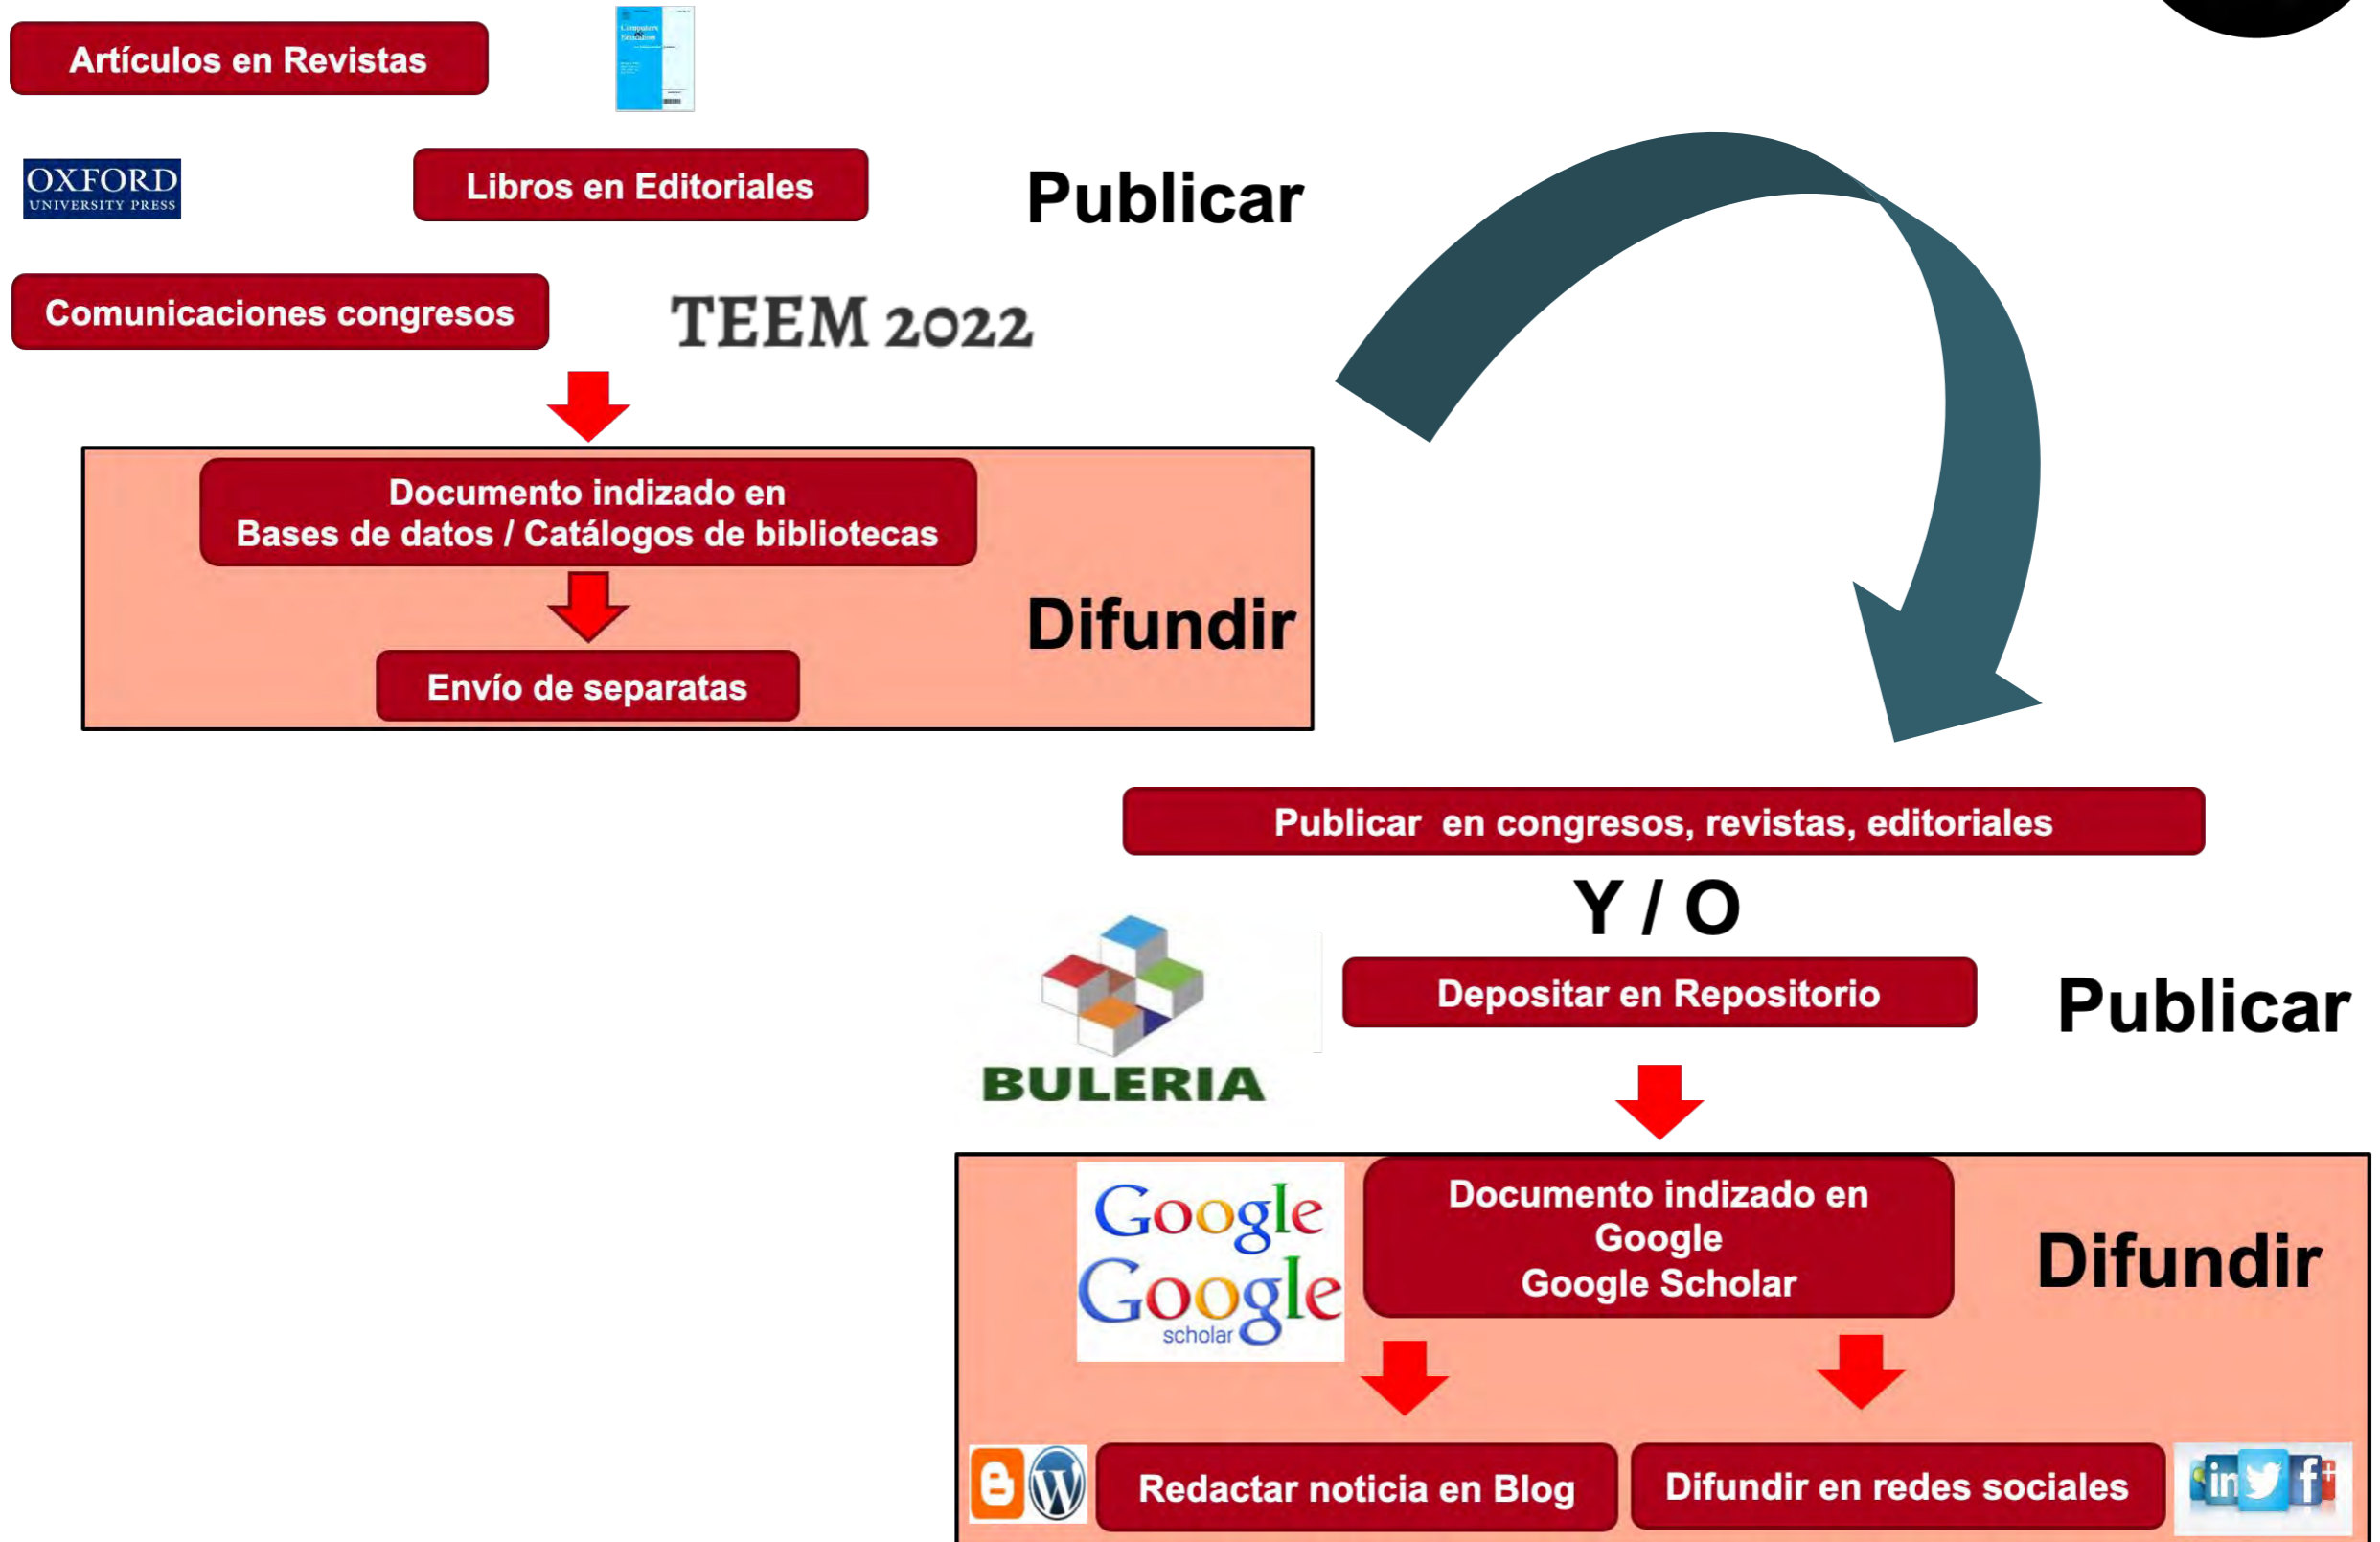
Artículos en Revistas

OXFORD UNIVERSITY PRESS

Libros en Editoriales

Publicar

Comunicaciones congresos

TEEM 2022

Documento indizado en Bases de datos / Catálogos de bibliotecas

Difundir

Envío de separatas

Publicar en congresos, revistas, editoriales

Y / O

BULERIA

Depositar en Repositorio

Publicar

Google

Google scholar

Documento indizado en Google Google Scholar

Difundir

Redactar noticia en Blog

Difundir en redes sociales